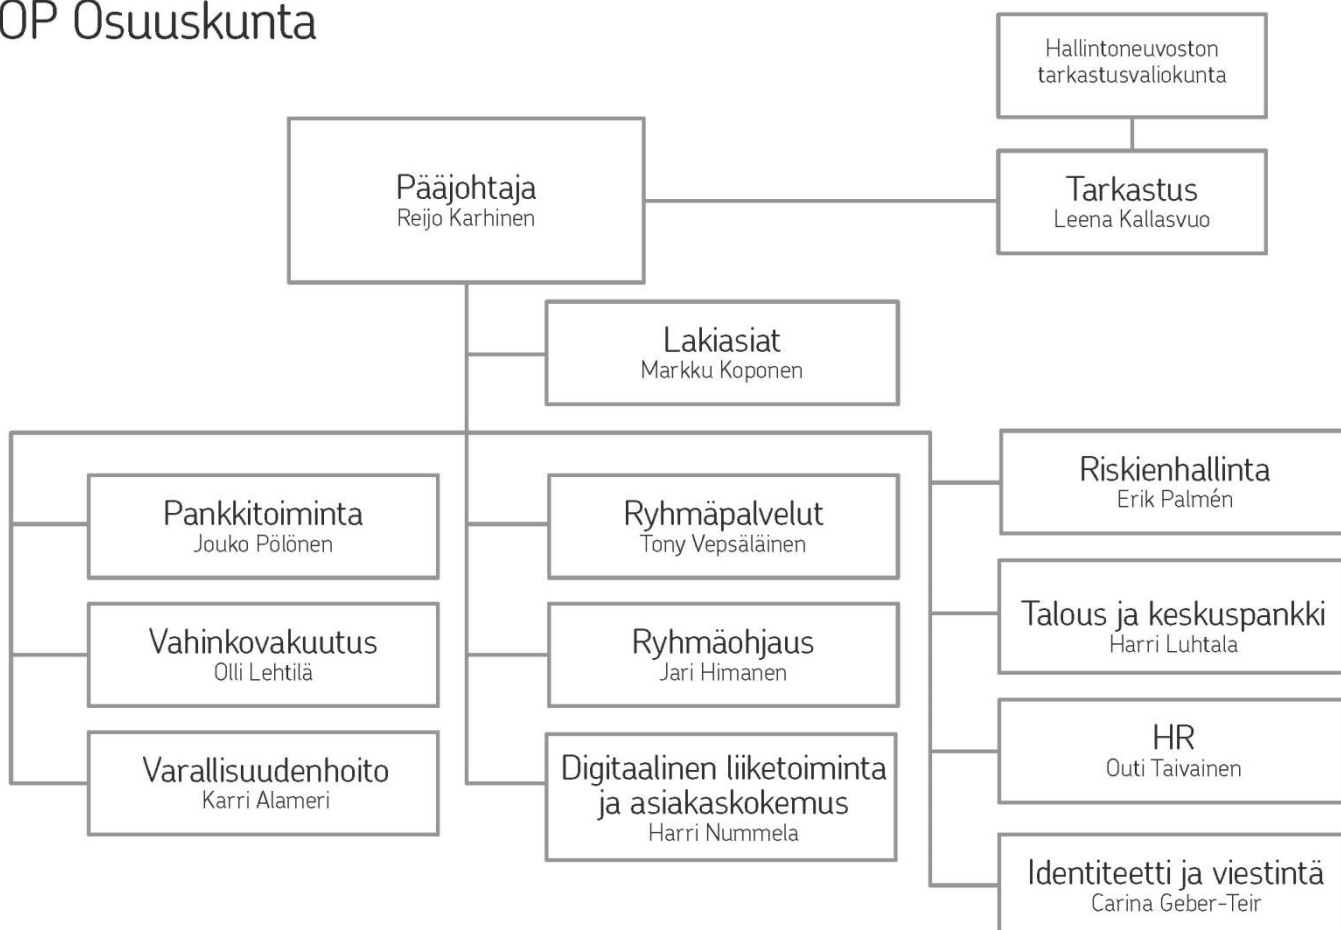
OP Osuuskunta

Hallintoneuvoston tarkastusvaliokunta

Pääjohtaja
Reijo Karhinen

Tarkastus
Leena Kallasvuo

Lakiasiat
Markku Koponen

Pankkitoiminta
Jouko Pölönen

Vahinkovakuutus
Olli Lehtilä

Varallisuudenhoito
Karri Alameri

Ryhmäpalvelut
Tony Vepsäläinen

Ryhmäohjaus
Jari Himanen

Digitaalinen liiketoiminta ja asiakaskokemus
Harri Nummela

Riskienhallinta
Erik Palmén

Talous ja keskuspankki
Harri Luhtala

HR
Outi Taivainen

Identiteetti ja viestintä
Carina Geber-Teir